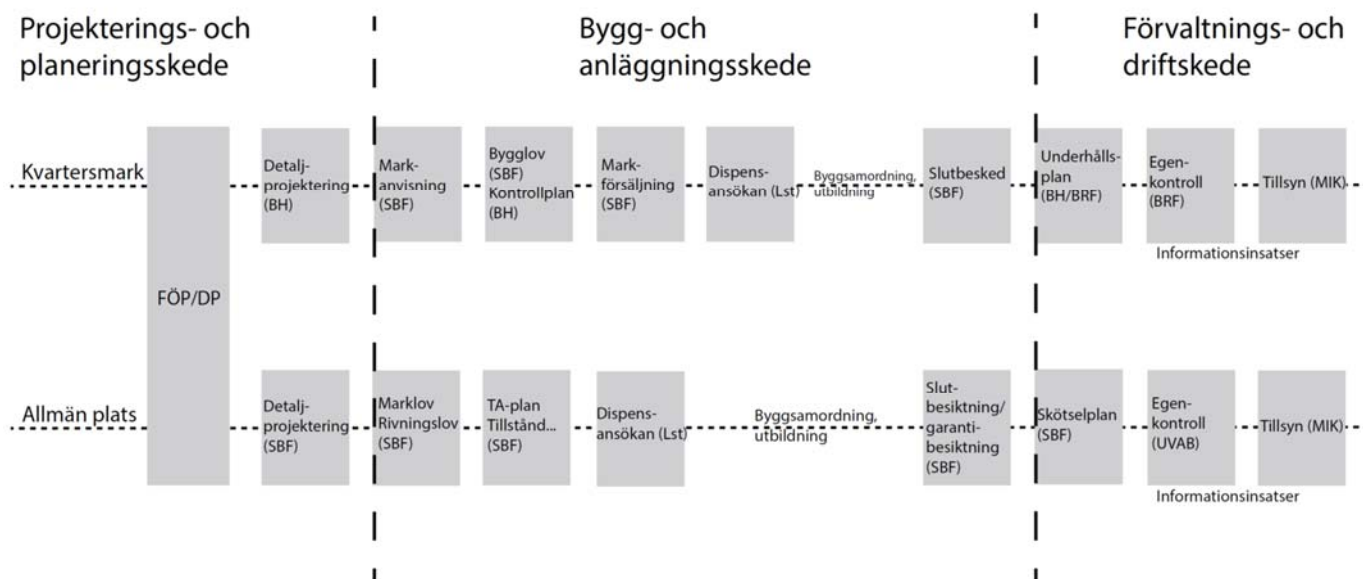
Projekterings- och planeringsskede

Bygg- och anläggningsskede

Förvaltnings- och driftskede

Kvartersmark

FÖP/DP

Detaljprojektering (BH)

Markanvisning (SBF)

Bygglov (SBF) Kontrollplan (BH)

Markförsäljning (SBF)

Dispensansökan (Lst)

Byggsamordning, utbildning

Slutbesked (SBF)

Underhållsplan (BH/BRF)

Egenkontroll (BRF)

Tillsyn (MIK)

Informationsinsatser

Allmän plats

Detaljprojektering (SBF)

Marklov Rivningslov (SBF)

TA-plan Tillstånd... (SBF)

Dispensansökan (Lst)

Byggsamordning, utbildning

Slutbesiktning/ garantibesiktning (SBF)

Skötselplan (SBF)

Egenkontroll (UVAB)

Tillsyn (MIK)

Informationsinsatser